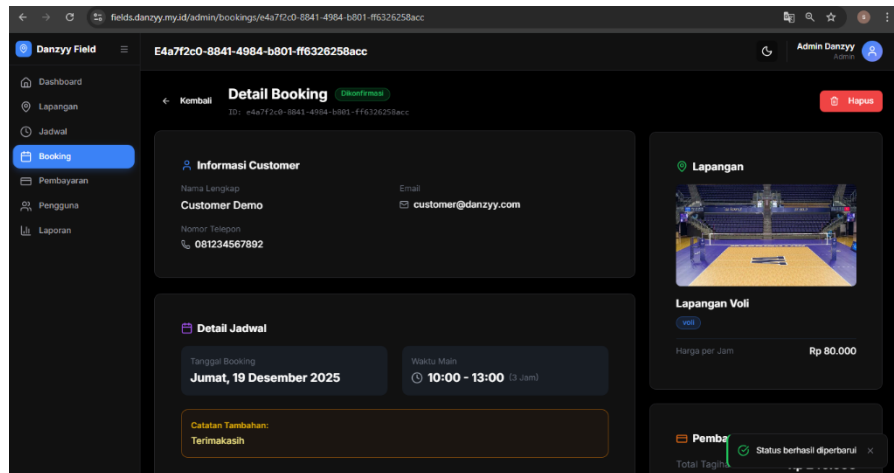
fields.danzyy.my.id/admin/bookings/e4a7f2c0-8841-4984-b801-ff6326258acc

Danzyy Field

E4a7f2c0-8841-4984-b801-ff6326258acc

Admin Danzyy
Admin

Dashboard
Lapangan
Jadwal
Booking
Pembayaran
Pengguna
Laporan

← Kembali

Detail Booking Dikonfirmasi
ID: e4a7f2c0-8841-4984-b801-ff6326258acc

Hapus

Informasi Customer

Nama Lengkap
Customer Demo

Email
customer@danzyy.com

Nomor Telepon
081234567892

Lapangan

Lapangan Voli
voli

Harga per Jam Rp 80.000

Detail Jadwal

Tanggal Booking
Jumat, 19 Desember 2025

Waktu Main
10:00 - 13:00 (3 Jam)

Catatan Tambahan:
Terimakasih

Pemba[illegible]
Total Tagih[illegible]

Status berhasil diperbarui ×